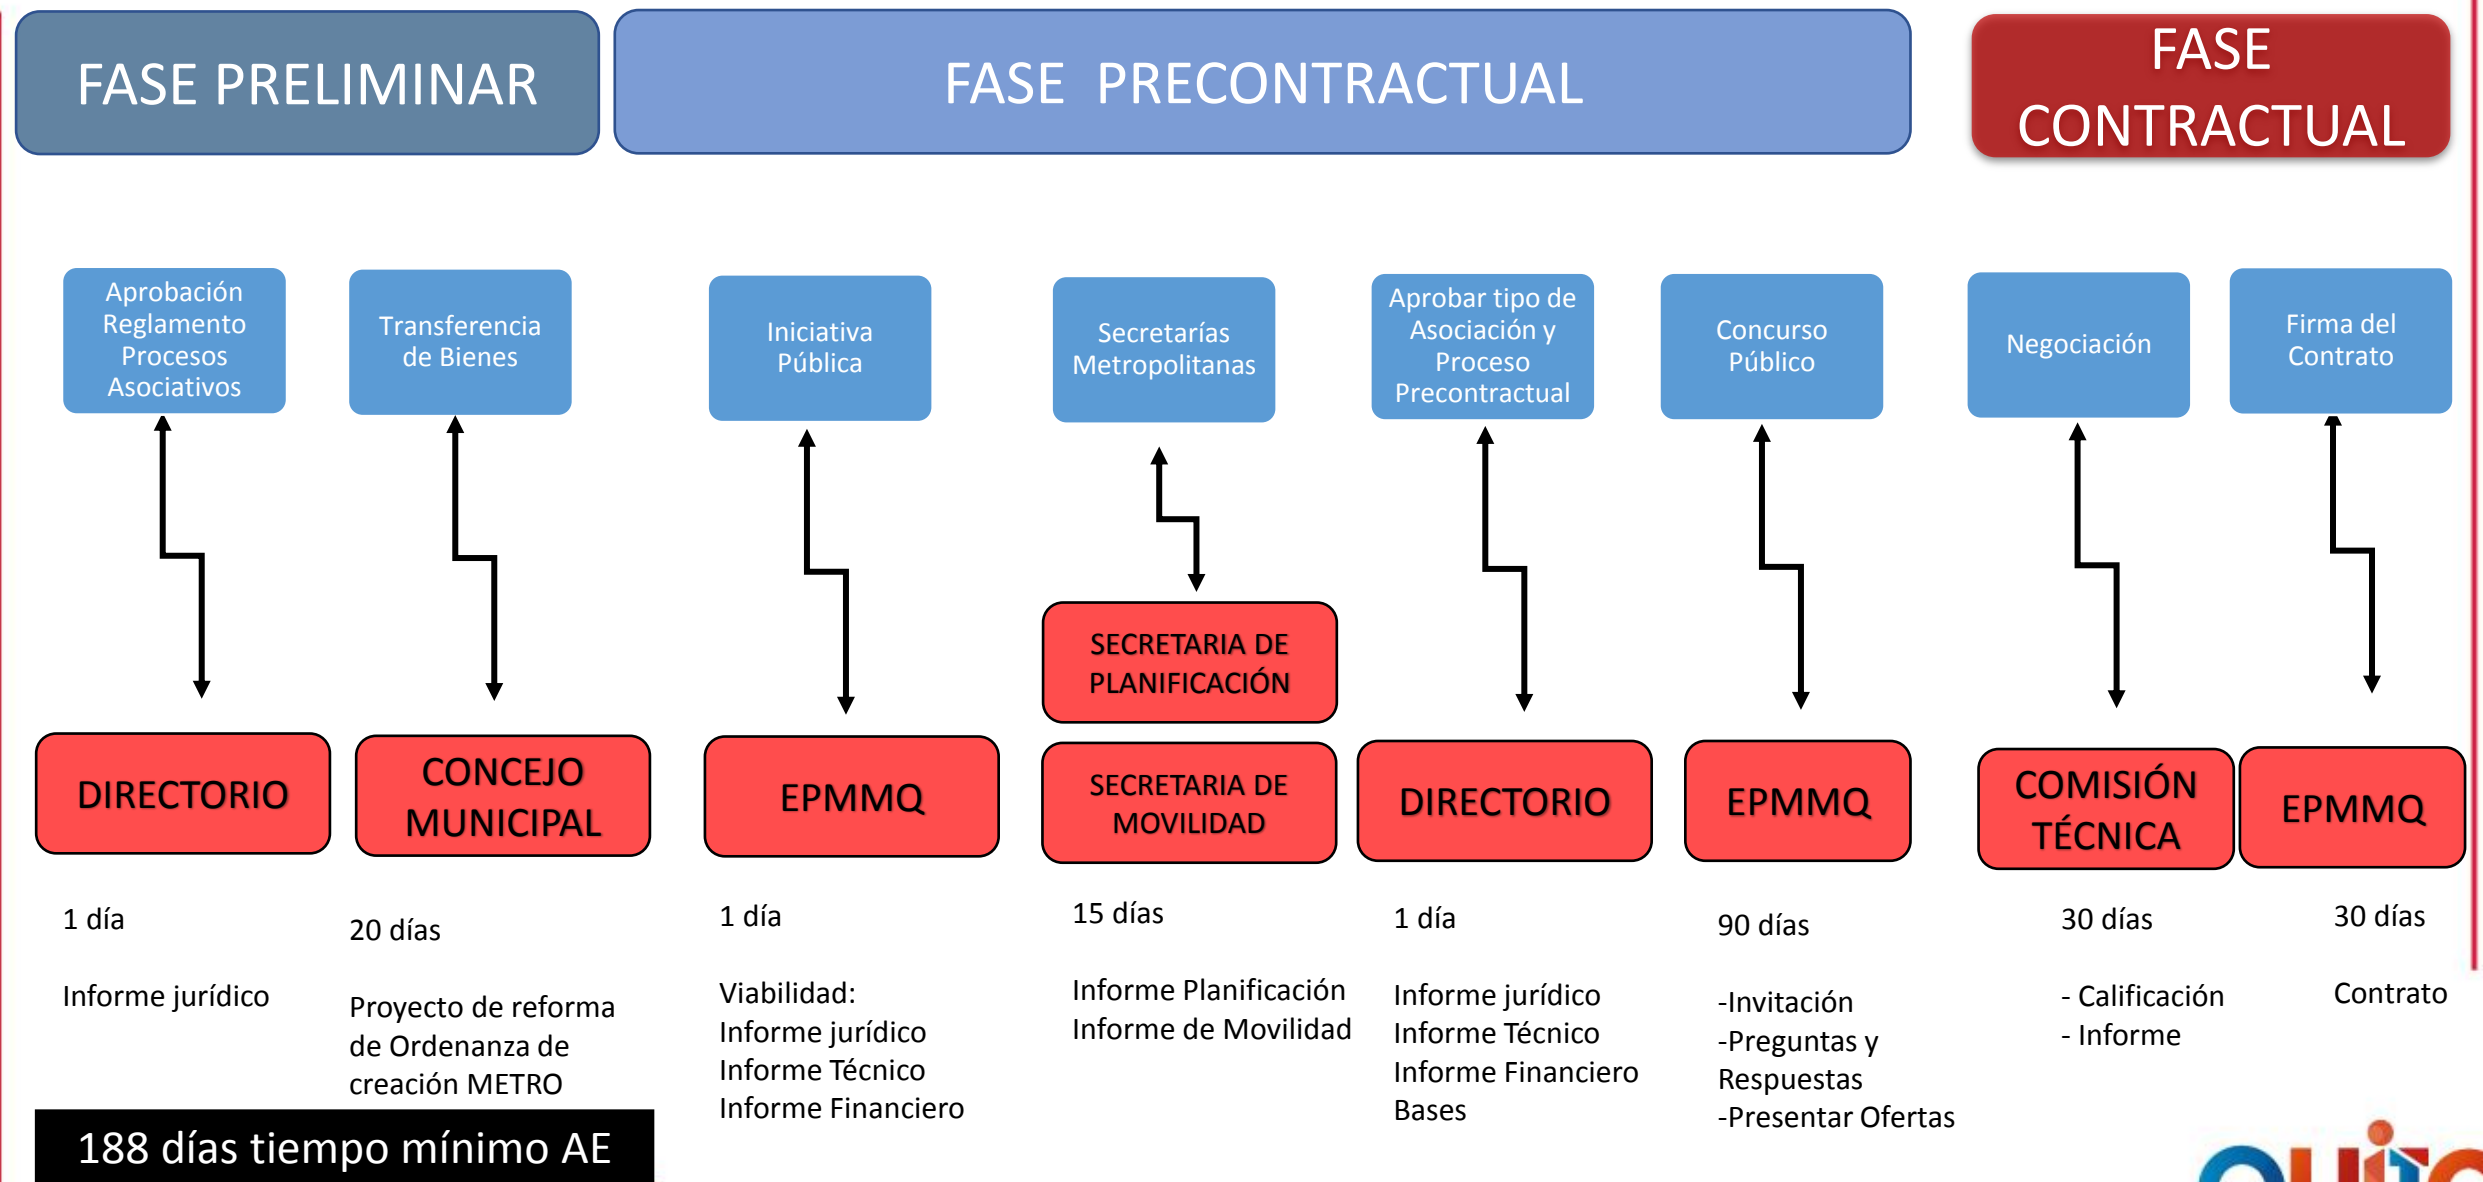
FASE PRELIMINAR

FASE PRECONTRACTUAL

FASE CONTRACTUAL

Aprobación Reglamento Procesos Asociativos

DIRECTORIO

1 día

Informe jurídico

Transferencia de Bienes

CONCEJO MUNICIPAL

20 días

Proyecto de reforma de Ordenanza de creación METRO

Iniciativa Pública

EPMMQ

1 día

Viabilidad:
Informe jurídico
Informe Técnico
Informe Financiero

Secretarías Metropolitanas

SECRETARIA DE PLANIFICACIÓN

SECRETARIA DE MOVILIDAD

15 días

Informe Planificación
Informe de Movilidad

Aprobar tipo de Asociación y Proceso Precontractual

DIRECTORIO

1 día

Informe jurídico
Informe Técnico
Informe Financiero
Bases

Concurso Público

EPMMQ

90 días

-Invitación
-Preguntas y Respuestas
-Presentar Ofertas

Negociación

COMISIÓN TÉCNICA

30 días

- Calificación
- Informe

Firma del Contrato

EPMMQ

30 días

Contrato

188 días tiempo mínimo AE

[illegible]